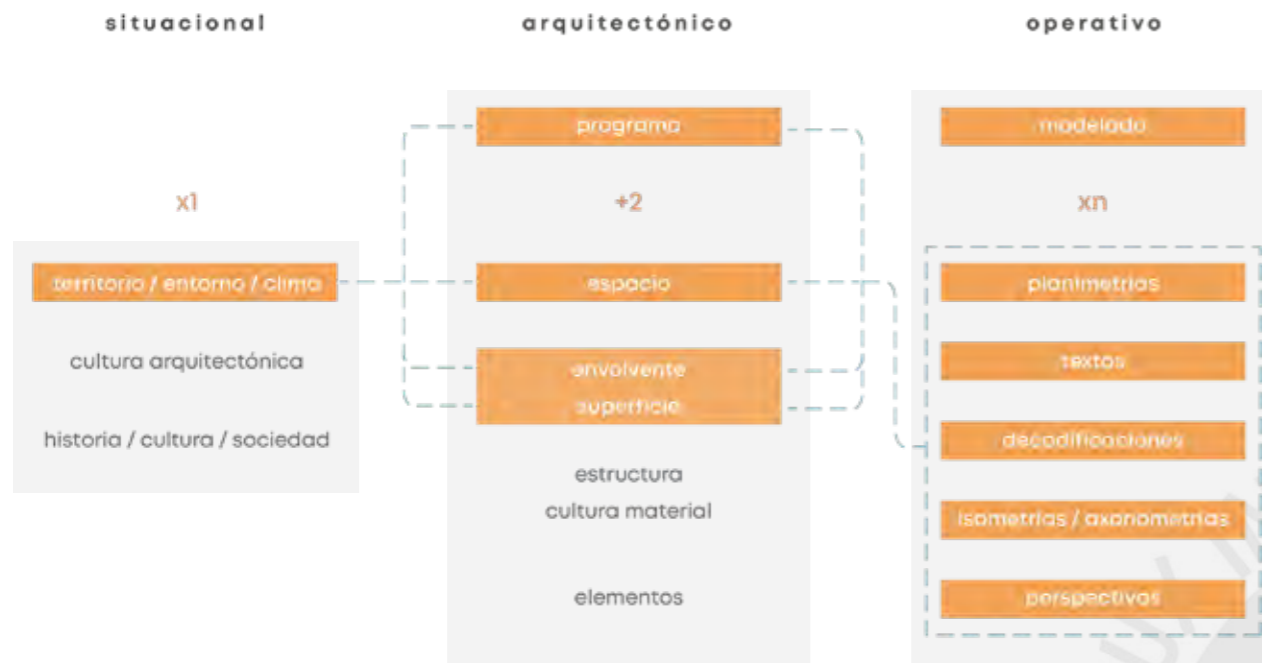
situacional

arquitectónico

operativo

programa

modelado

x1

+2

xn

territorio / entorno / clima

espacio

planimetrías

cultura arquitectónica

envolvente
superficie

textos

historia / cultura / sociedad

decodificaciones

estructura
cultura material

isometrías / axonometrías

elementos

perspectivas